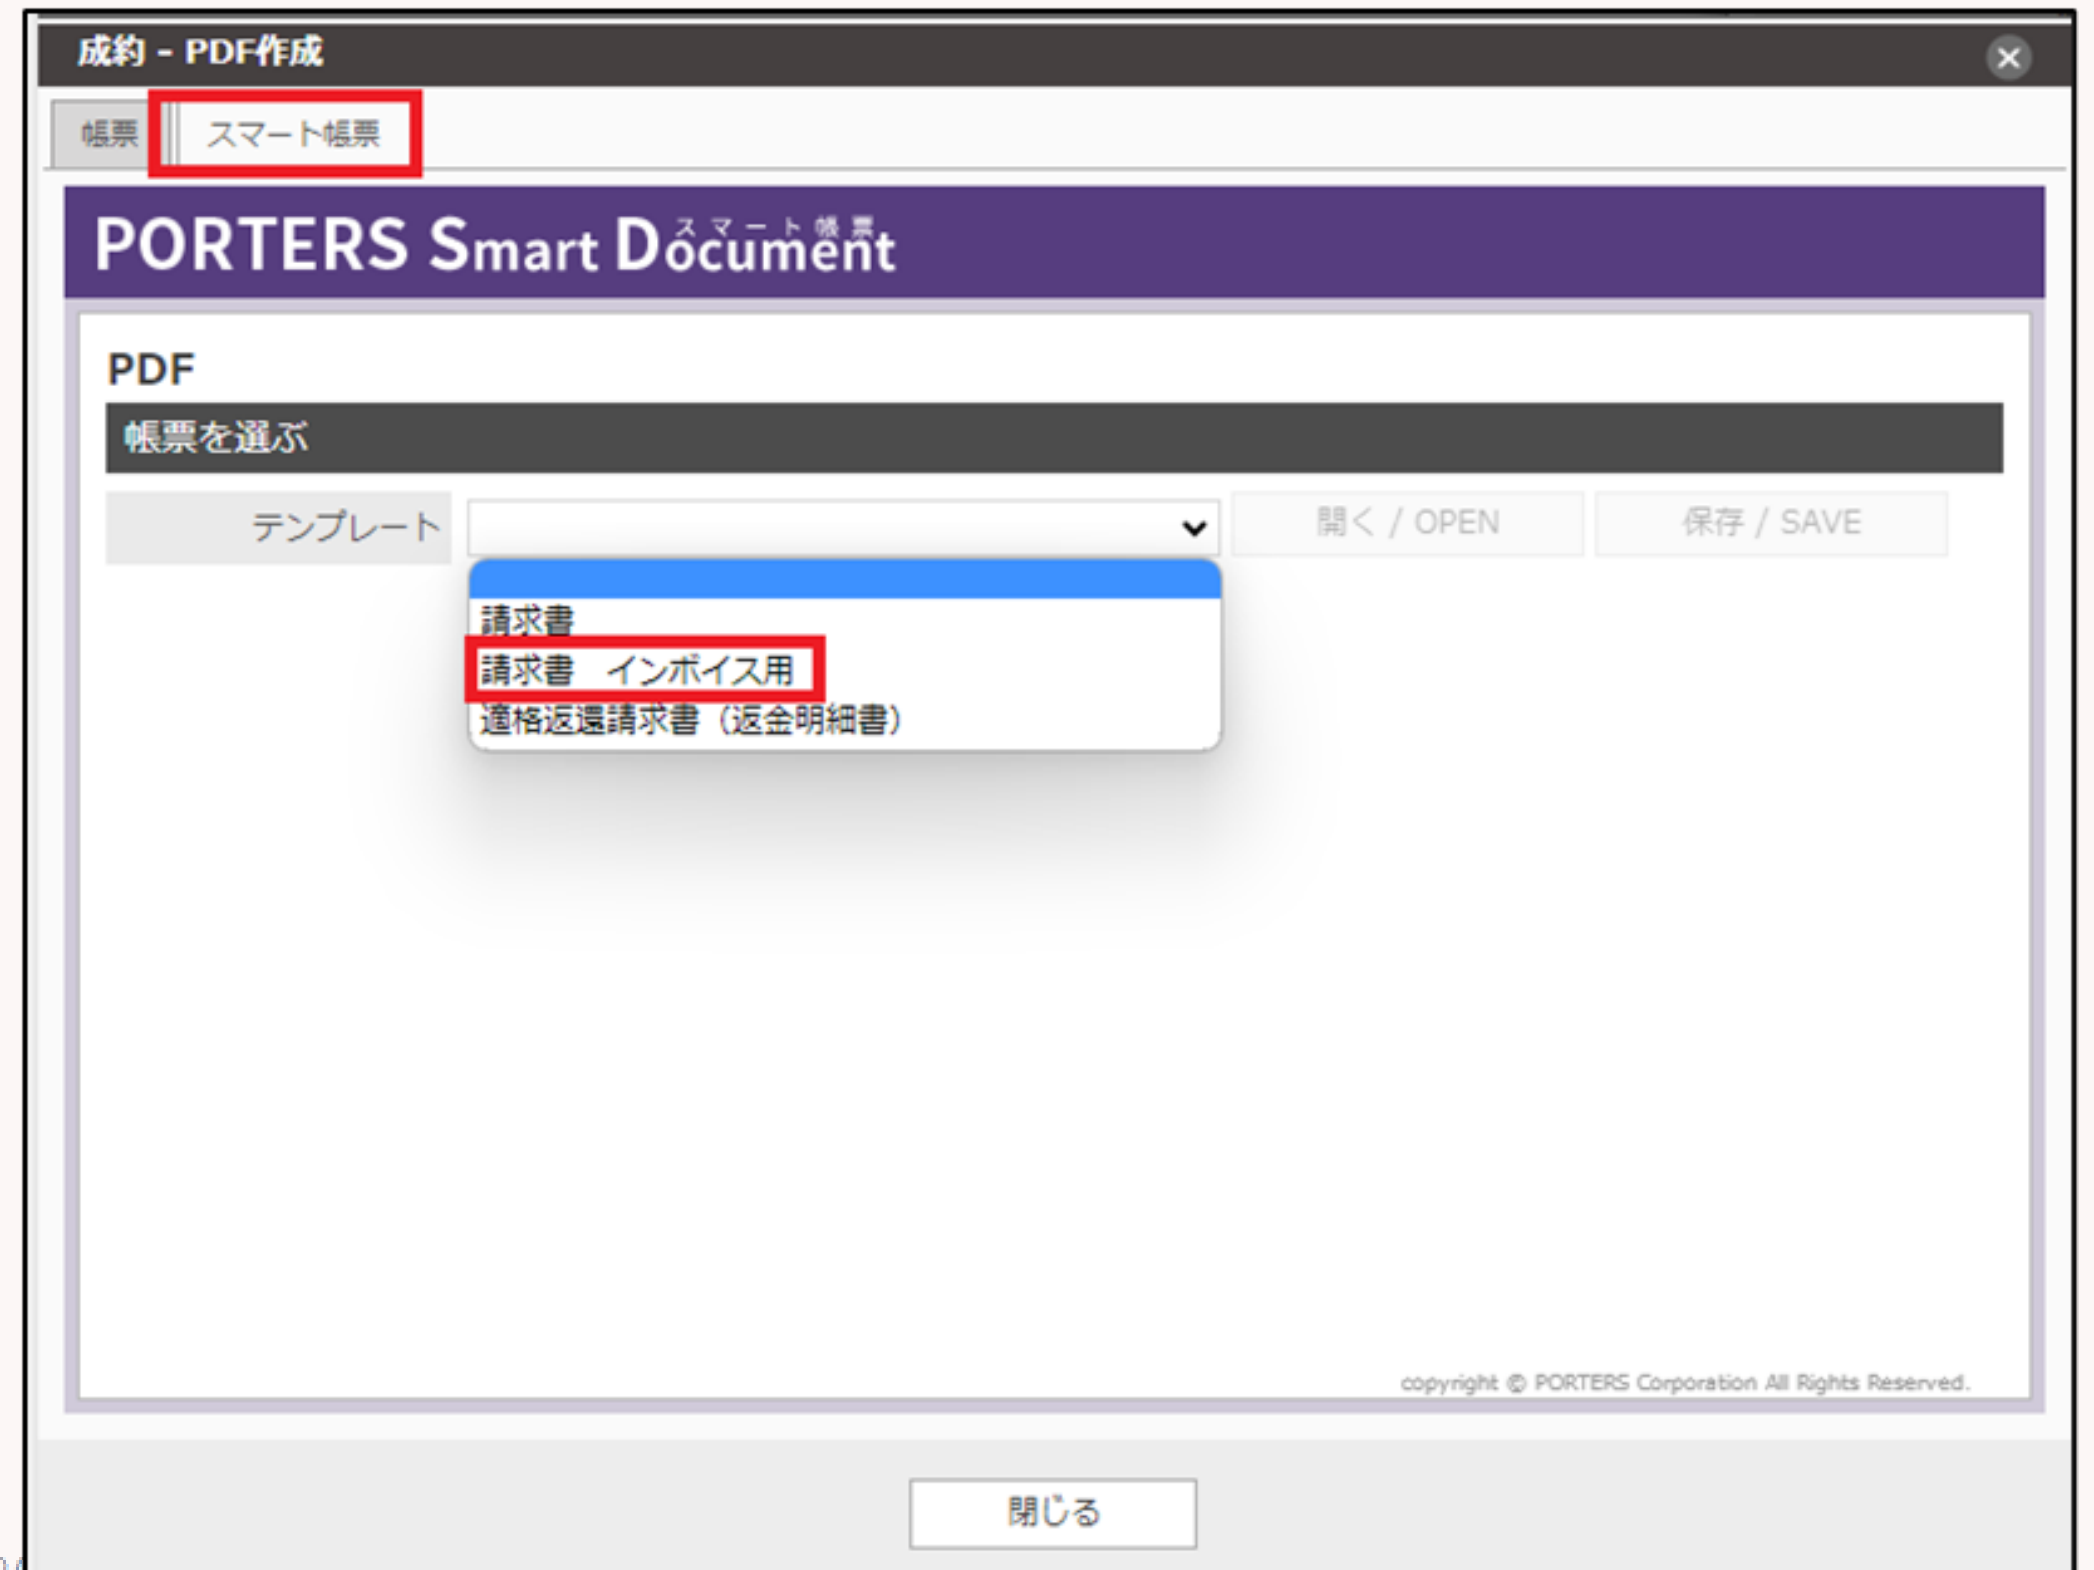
成約 - PDF作成

帳票 スマート帳票

PORTERS Smart Document スマート帳票

PDF

帳票を選ぶ

テンプレート

開く / OPEN 保存 / SAVE

請求書
請求書　インボイス用
適格返還請求書（返金明細書）

copyright © PORTERS Corporation All Rights Reserved.

閉じる